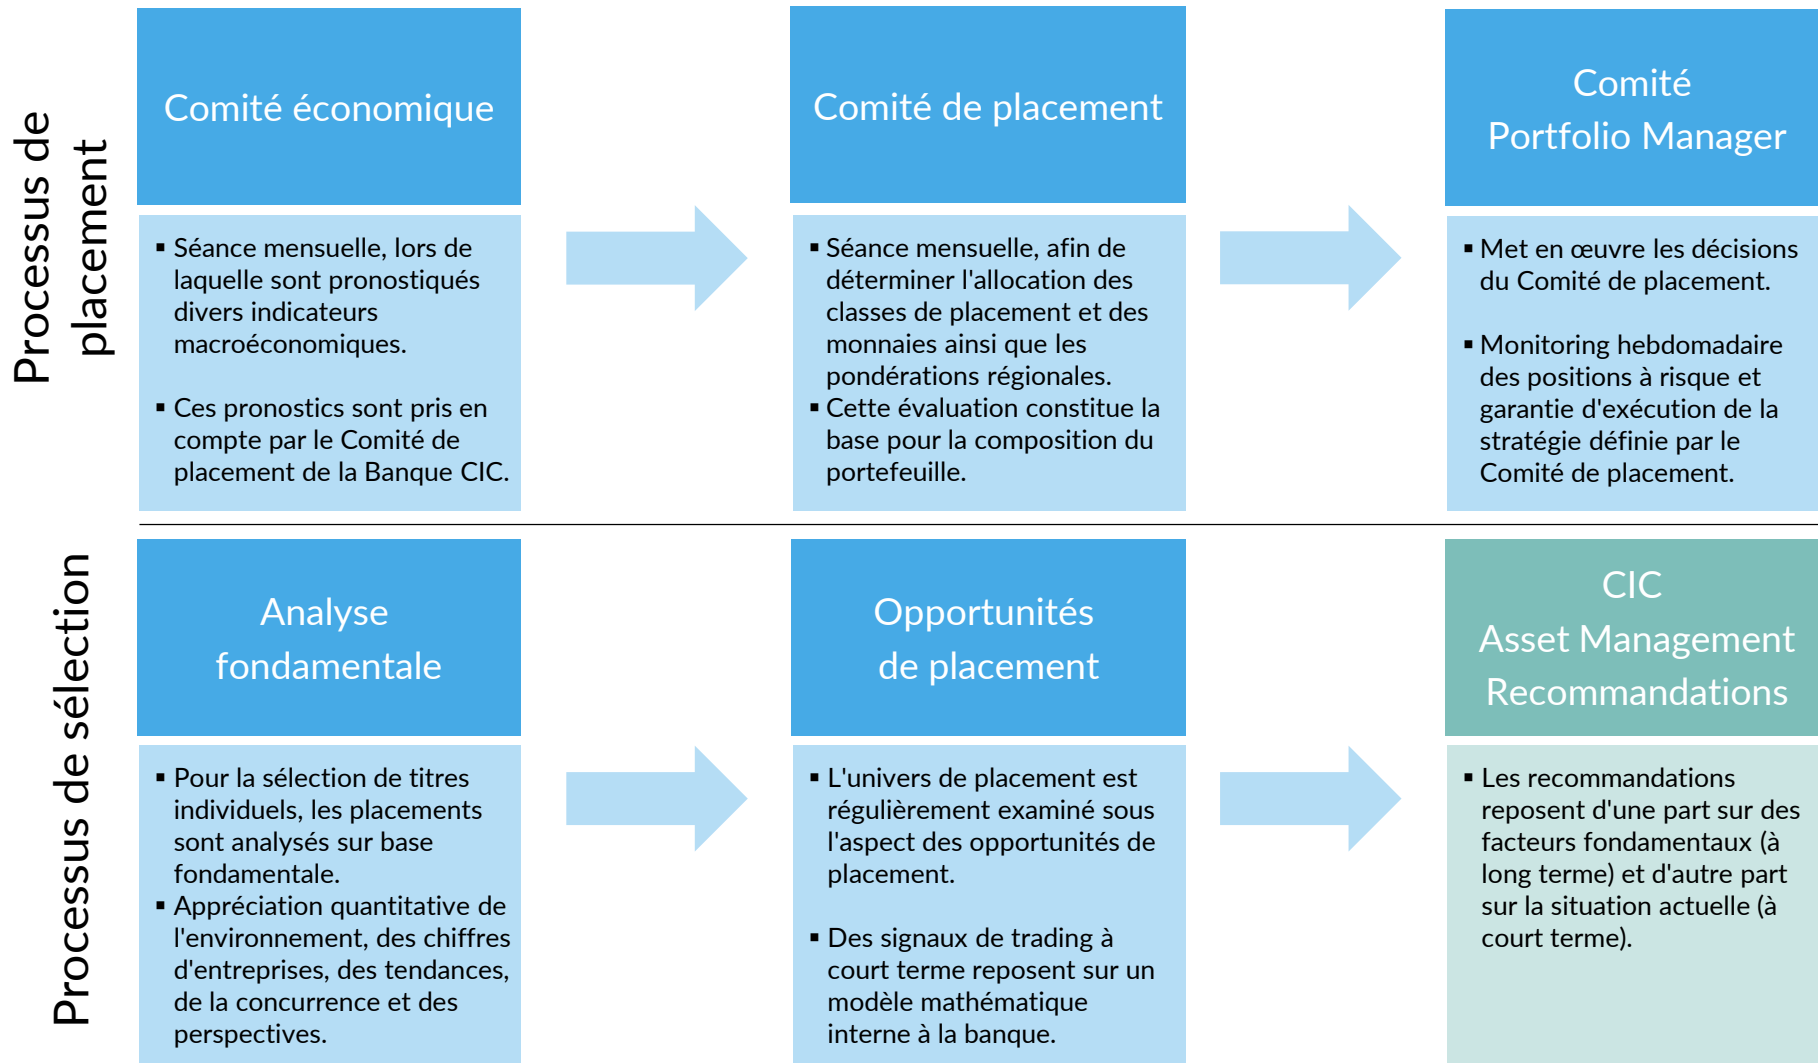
Processus de placement

Comité économique

- Séance mensuelle, lors de laquelle sont pronostiqués divers indicateurs macroéconomiques.

- Ces pronostics sont pris en compte par le Comité de placement de la Banque CIC.

Comité de placement

- Séance mensuelle, afin de déterminer l'allocation des classes de placement et des monnaies ainsi que les pondérations régionales.
- Cette évaluation constitue la base pour la composition du portefeuille.

Comité Portfolio Manager

- Met en œuvre les décisions du Comité de placement.

- Monitoring hebdomadaire des positions à risque et garantie d'exécution de la stratégie définie par le Comité de placement.

Processus de sélection

Analyse fondamentale

- Pour la sélection de titres individuels, les placements sont analysés sur base fondamentale.
- Appréciation quantitative de l'environnement, des chiffres d'entreprises, des tendances, de la concurrence et des perspectives.

Opportunités de placement

- L'univers de placement est régulièrement examiné sous l'aspect des opportunités de placement.

- Des signaux de trading à court terme reposent sur un modèle mathématique interne à la banque.

CIC Asset Management Recommandations

- Les recommandations reposent d'une part sur des facteurs fondamentaux (à long terme) et d'autre part sur la situation actuelle (à court terme).